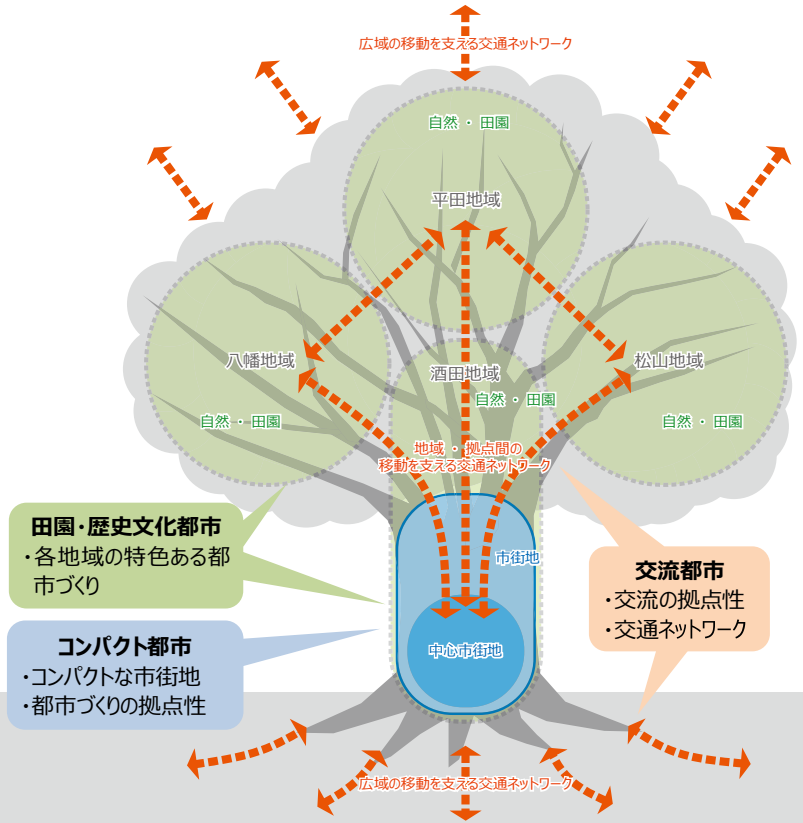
広域の移動を支える交通ネットワーク

自然 ・ 田園

平田地域

八幡地域

酒田地域

松山地域

自然 ・ 田園

自然 ・ 田園

自然 ・ 田園

地域 ・ 拠点間の移動を支える交通ネットワーク

市街地

中心市街地

田園・歴史文化都市
・各地域の特色ある都市づくり

コンパクト都市
・コンパクトな市街地
・都市づくりの拠点性

交流都市
・交流の拠点性
・交通ネットワーク

広域の移動を支える交通ネットワーク